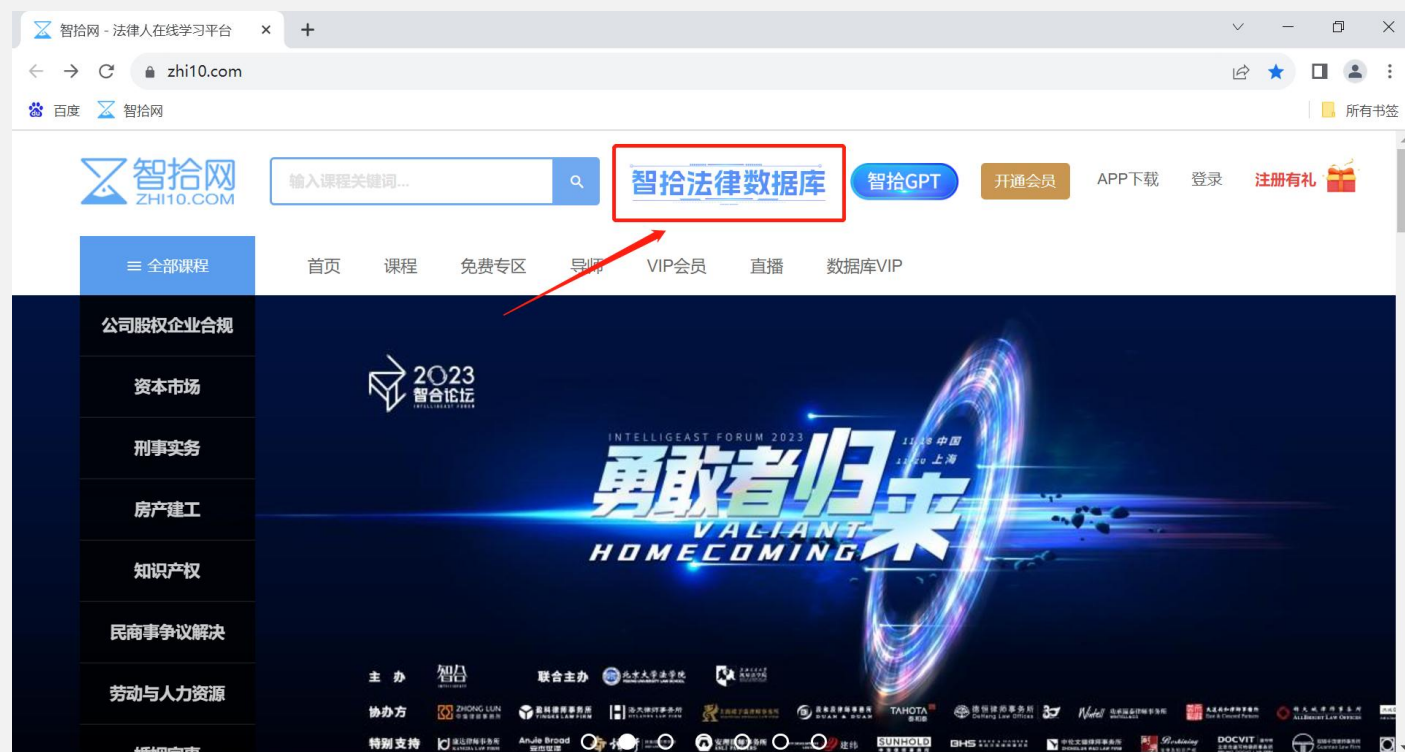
智拾网 - 法律人在线学习平台

zhi10.com

百度 智拾网 所有书签

智拾网 ZHI10.COM

输入课程关键词...

智拾法律数据库

智拾GPT

开通会员

APP下载

登录

注册有礼

≡ 全部课程

首页 课程 免费专区 导师 VIP会员 直播 数据库VIP

公司股权企业合规

资本市场

刑事实务

房产建工

知识产权

民商事争议解决

劳动与人力资源

婚姻家事

2023 智合论坛 INTELLIGEAST FORUM

INTELLIGEAST FORUM 2023

11.18 中国 11.20 上海

勇敢者归来

VALIANT HOMECOMING

主 办 智合

联合主办 北京大学法学院

协办方 ZHONG LUN 中伦律师事务所 YINGKE LAW FIRM 盈科律师事务所 DUAN & DUAN TAHOTA 泰和泰 德恒律师事务所 DeHeng Law Offices ALLBRIGHT LAW OFFICES

特别支持 Anjie Broad SUNHOLD BHS DOCVIT